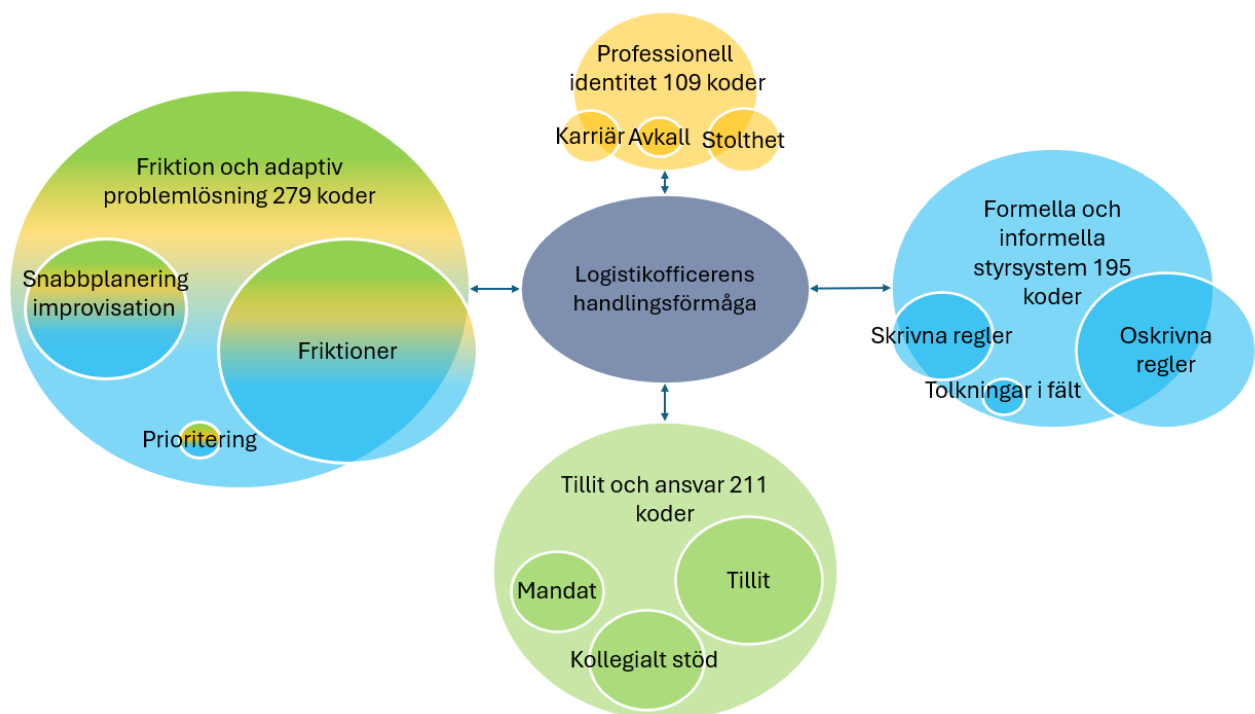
Professionell identitet 109 koder

Karriär Avkall Stolthet

Friktion och adaptiv problemlösning 279 koder

Snabbplanering improvisation

Friktioner

Prioritering

Logistikofficerens handlingsförmåga

Formella och informella styrsystem 195 koder

Skrivna regler

Oskrivna regler

Tolkningar i fält

Tillit och ansvar 211 koder

Mandat

Tillit

Kollegialt stöd